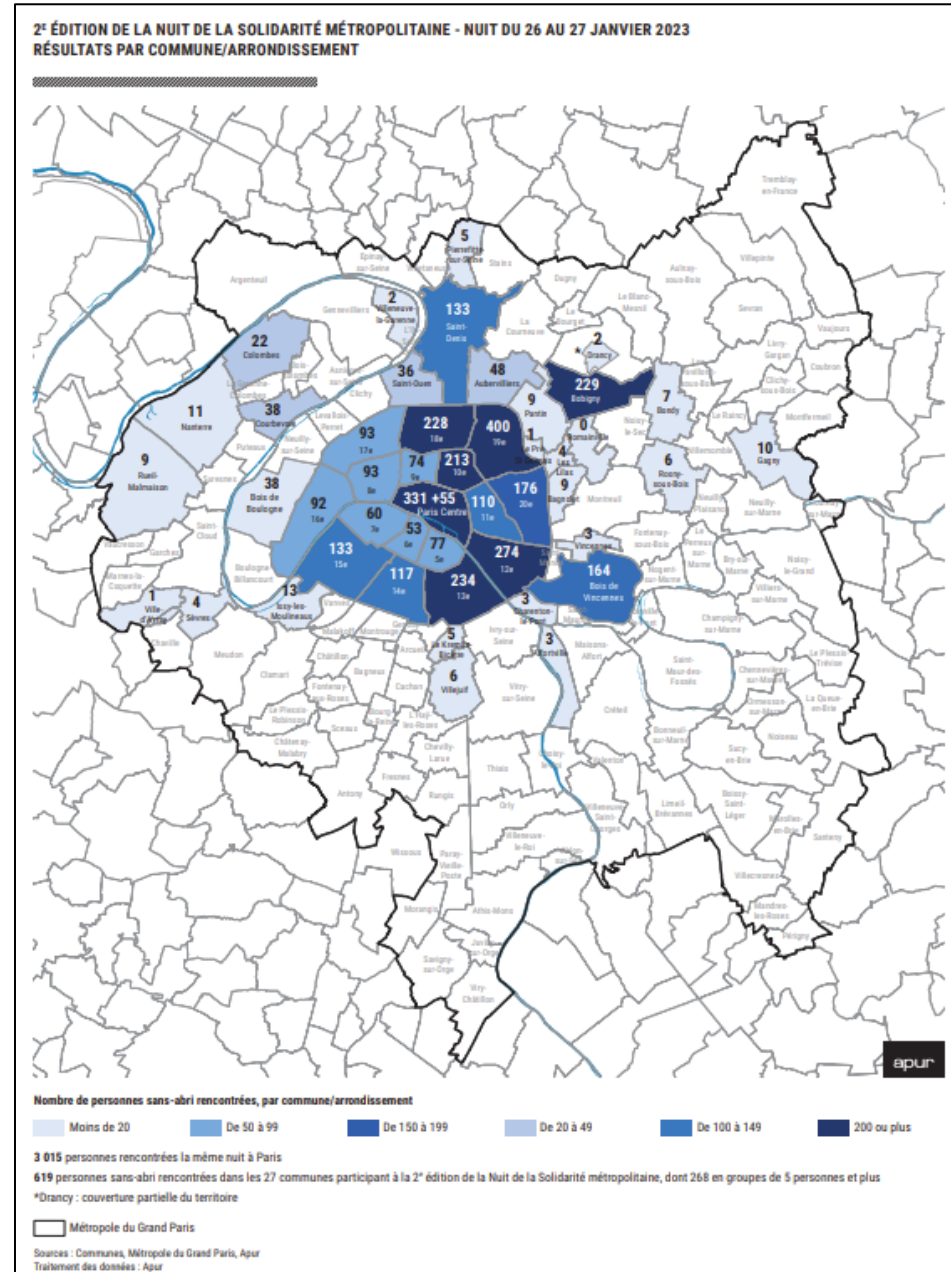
2$^e$ ÉDITION DE LA NUIT DE LA SOLIDARITÉ MÉTROPOLITAINE - NUIT DU 26 AU 27 JANVIER 2023
RÉSULTATS PAR COMMUNE/ARRONDISSEMENT

5 Pierrefitte-sur-Seine
Stains
Epinay-sur-Seine
Villetaneuse
Tremblay-en-France
Argenteuil
2 Villeneuve-la-Garenne
133 Saint-Denis
Dugny
Aulnay-sous-Bois
Villepinte
Gennevilliers
La Courneuve
Le Bourget
Le Blanc-Mesnil
Sevran
Vaujours
22 Colombes
* 2 Drancy
36 Saint-Ouen
48 Aubervilliers
229 Bobigny
Livry-Gargan
Coubron
Clichy
Clichy-sous-Bois
Montfermeil
11 Nanterre
38 Courbevoie
Levallois-Perret
9 Pantin
7 Bondy
Le Raincy
228 18e
400 19e
1 Le Pré
0 Romainville
Noisy-le-Sec
Neuilly-sur-Seine
93 17e
213 10e
Les Lilas
10 Gagny
9 Rueil-Malmaison
Puteaux
93 8e
74 9e
4
6 Rosny-sous-Bois
Suresnes
38 Bois de Boulogne
331 +55 Paris Centre
110 11e
176 20e
9 Bagnolet
Montreuil
92 16e
Neuilly-Plaisance
Neuilly-sur-Marne
Saint-Cloud
60 7e
53 6e
Fontenay-sous-Bois
Vaucresson
Garches
133 15e
77 5e
274 12e
3 Vincennes
Le Perreux-sur-Marne
Noisy-le-Grand
Marnes-la-Coquette
Boulogne-Billancourt
164 Bois de Vincennes
Nogent-sur-Marne
Bry-sur-Marne
Villiers-sur-Marne
13 Issy-les-Moulineaux
117 14e
234 13e
1 Ville-d'Avray
4 Sèvres
Vanves
3 Charenton-le-Pont
Saint-Maurice
Champigny-sur-Marne
Chaville
Malakoff
Montrouge
Gentilly
Ivry-sur-Seine
3 Alfortville
Maisons-Alfort
Le Plessis-Trévise
Meudon
Châtillon
Arcueil
5 Le Kremlin-Bicêtre
Saint-Maur-des-Fossés
Clamart
Bagneux
6 Villejuif
Vitry-sur-Seine
Chennevières-sur-Marne
La Queue-en-Brie
Fontenay-aux-Roses
Cachan
Ormesson-sur-Marne
Le Plessis-Robinson
Bourg-la-Reine
L'Haÿ-les-Roses
Créteil
Sceaux
Bonneuil-sur-Marne
Noiseau
Châtenay-Malabry
Chevilly-Larue
Sucy-en-Brie
Fresnes
Thiais
Valenton
Boissy-Saint-Léger
Antony
Rungis
Orly
Limeil-Brévannes
Marolles-en-Brie
Villeneuve-Saint-Georges
Santeny
Villeneuve-le-Roi
Wissous
Paray-Vieille-Poste
Ablon-sur-Seine
Villecresnes
Morangis
Athis-Mons
Mandres-les-Roses
Périgny
Juvisy-sur-Orge
Savigny-sur-Orge
Viry-Châtillon
apur

Nombre de personnes sans-abri rencontrées, par commune/arrondissement

Moins de 20
De 50 à 99
De 150 à 199
De 20 à 49
De 100 à 149
200 ou plus

3 015 personnes rencontrées la même nuit à Paris
619 personnes sans-abri rencontrées dans les 27 communes participant à la 2$^e$ édition de la Nuit de la Solidarité métropolitaine, dont 268 en groupes de 5 personnes et plus
*Drancy : couverture partielle du territoire

Métropole du Grand Paris

Sources : Communes, Métropole du Grand Paris, Apur
Traitement des données : Apur